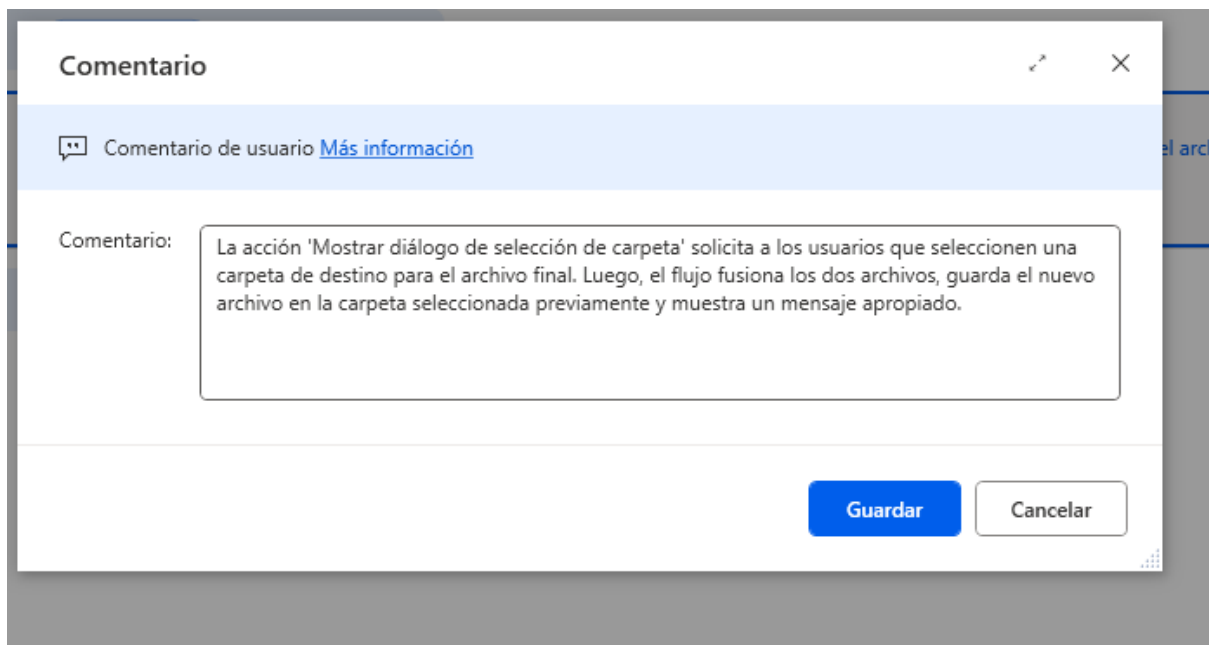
Comentario

Comentario de usuario Más información

el arc

Comentario:

La acción 'Mostrar diálogo de selección de carpeta' solicita a los usuarios que seleccionen una carpeta de destino para el archivo final. Luego, el flujo fusiona los dos archivos, guarda el nuevo archivo en la carpeta seleccionada previamente y muestra un mensaje apropiado.

Guardar

Cancelar